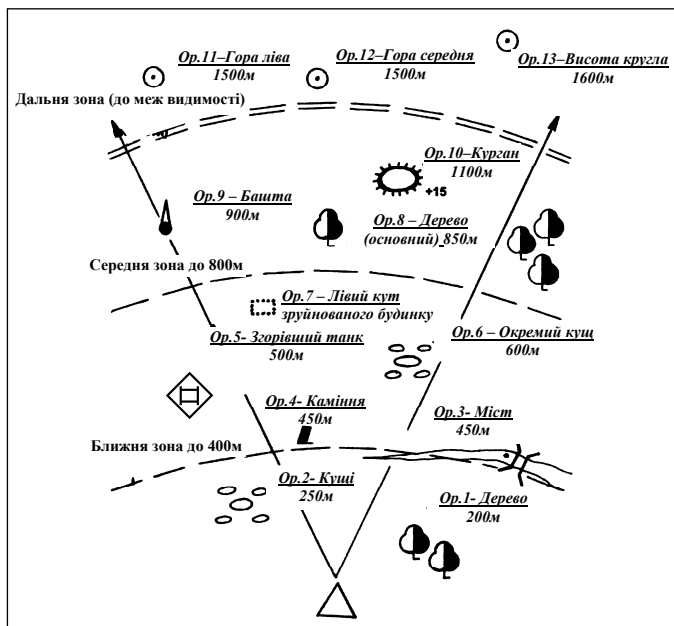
Ор.11–Гора ліва
1500м

Ор.12–Гора середня
1500м

Ор.13–Висота кругла
1600м

Дальня зона (до меж видимості)

Ор.10–Курган
1100м

+15

Ор.9 – Башта
900м

Ор.8 – Дерево (основний) 850м

Середня зона до 800м

Ор.7 – Лівий кут зруйнованого будинку

Ор.5- Згорівший танк
500м

Ор.6 – Окремий кущ
600м

Ор.4- Каміння
450м

Ор.3- Міст
450м

Ближня зона до 400м

Ор.2- Кущі
250м

Ор.1- Дерево
200м